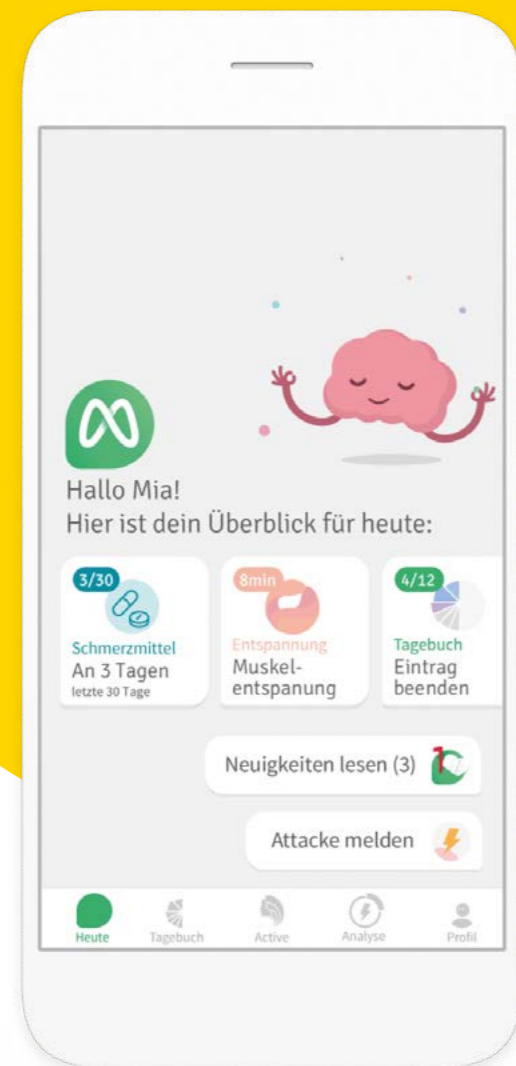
Hallo Mia!
Hier ist dein Überblick für heute:

3/30
Schmerzmittel
An 3 Tagen
letzte 30 Tage

8min
Entspannung
Muskelentspanung

4/12
Tagebuch
Eintrag beenden

Neuigkeiten lesen (3)

Attacke melden

Heute
Tagebuch
Active
Analyse
Profil